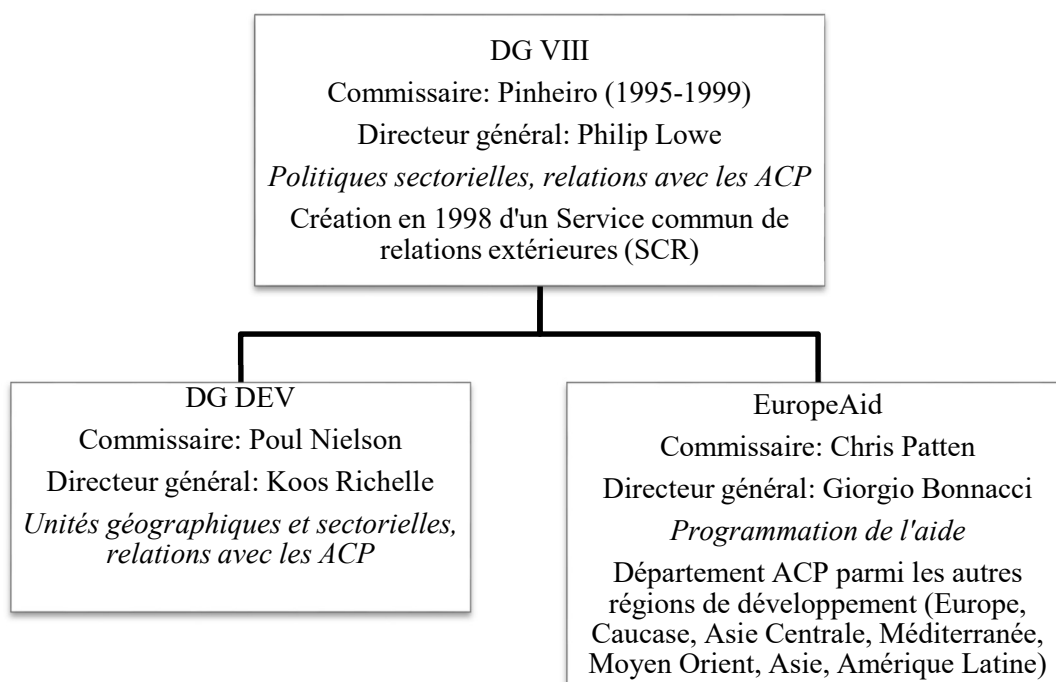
DG VIII
Commissaire: Pinheiro (1995-1999)
Directeur général: Philip Lowe
Politiques sectorielles, relations avec les ACP
Création en 1998 d'un Service commun de relations extérieures (SCR)

DG DEV
Commissaire: Poul Nielson
Directeur général: Koos Richelle
Unités géographiques et sectorielles, relations avec les ACP

EuropeAid
Commissaire: Chris Patten
Directeur général: Giorgio Bonnacci
Programmation de l'aide
Département ACP parmi les autres régions de développement (Europe, Caucase, Asie Centrale, Méditerranée, Moyen Orient, Asie, Amérique Latine)